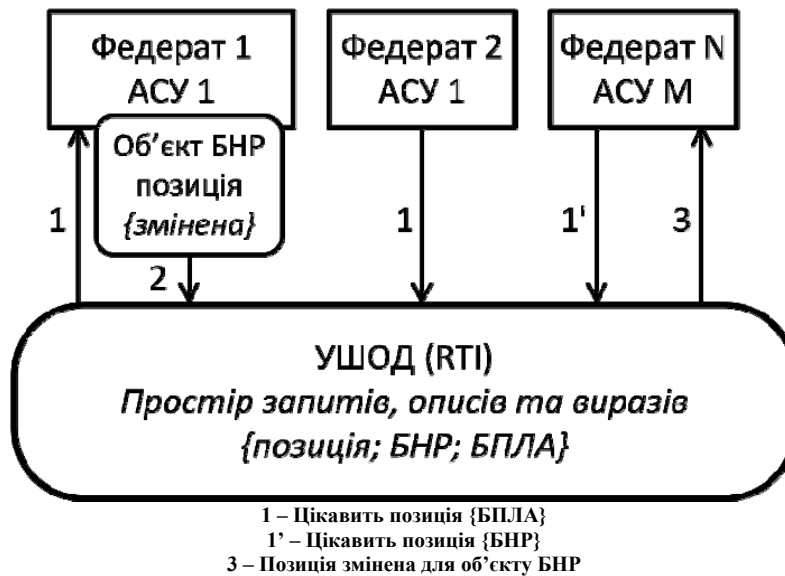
Федерат 1
АСУ 1

Об’єкт БНР позиція {змінена}

Федерат 2
АСУ 1

Федерат N
АСУ M

1

2

1

1'

3

УШОД (RTI)
Простір запитів, описів та виразів
{позиція; БНР; БПЛА}

1 – Цікавить позиція {БПЛА}
1’ – Цікавить позиція {БНР}
3 – Позиція змінена для об’єкту БНР